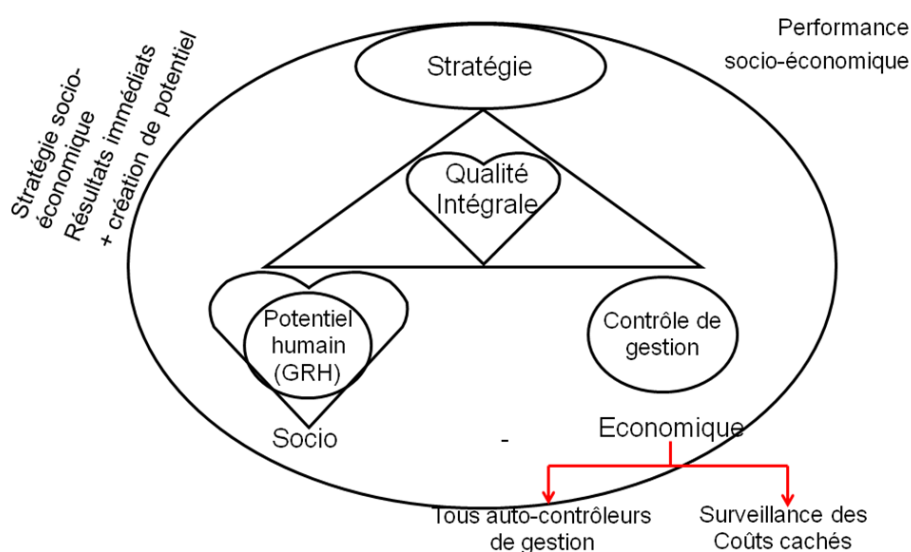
Stratégie socio-économique
Résultats immédiats
+ création de potentiel

Performance socio-économique

Stratégie

Qualité Intégrale

Potentiel humain (GRH)

Contrôle de gestion

Socio - Economique

Tous auto-contrôleurs de gestion

Surveillance des Coûts cachés